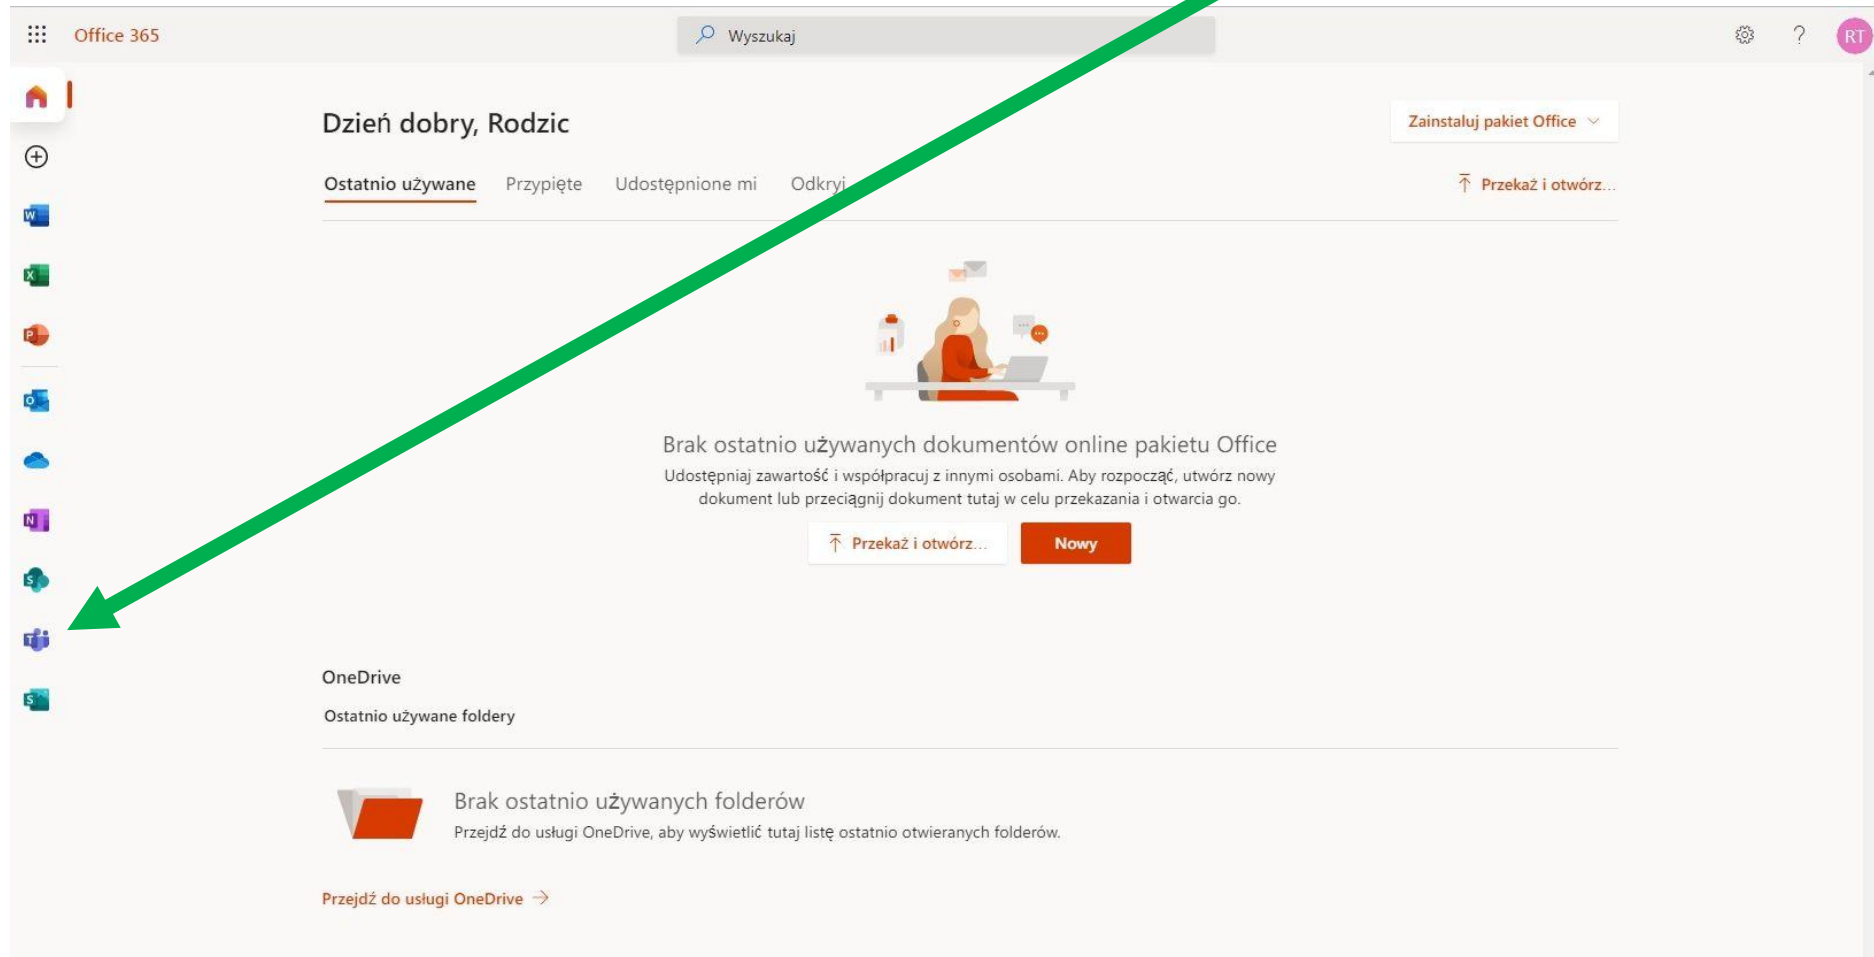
Office 365

Wyszukaj

RT

Dzień dobry, Rodzic

Zainstaluj pakiet Office

Ostatnio używane Przypięte Udostępnione mi Odkryj

Przekaż i otwórz...

Brak ostatnio używanych dokumentów online pakietu Office

Udostępniaj zawartość i współpracuj z innymi osobami. Aby rozpocząć, utwórz nowy dokument lub przeciągnij dokument tutaj w celu przekazania i otwarcia go.

Przekaż i otwórz... Nowy

OneDrive

Ostatnio używane foldery

Brak ostatnio używanych folderów

Przejdź do usługi OneDrive, aby wyświetlić tutaj listę ostatnio otwieranych folderów.

Przejdź do usługi OneDrive →